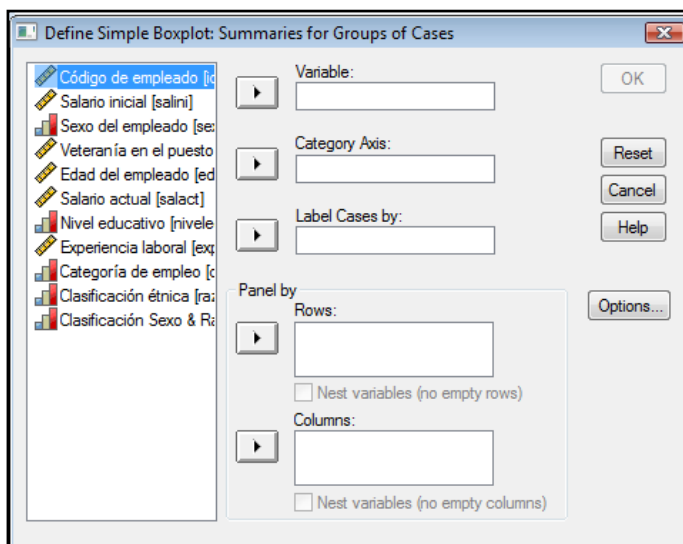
Define Simple Boxplot: Summaries for Groups of Cases

Código de empleado [id
Salario inicial [salini]
Sexo del empleado [se
Veteranía en el puesto
Edad del empleado [ed
Salario actual [salact]
Nivel educativo [nivele
Experiencia laboral [exp
Categoría de empleo [c
Clasificación étnica [ra
Clasificación Sexo & Ra

Variable:

Category Axis:

Label Cases by:

Panel by
Rows:

Nest variables (no empty rows)

Columns:

Nest variables (no empty columns)

OK
Reset
Cancel
Help
Options...